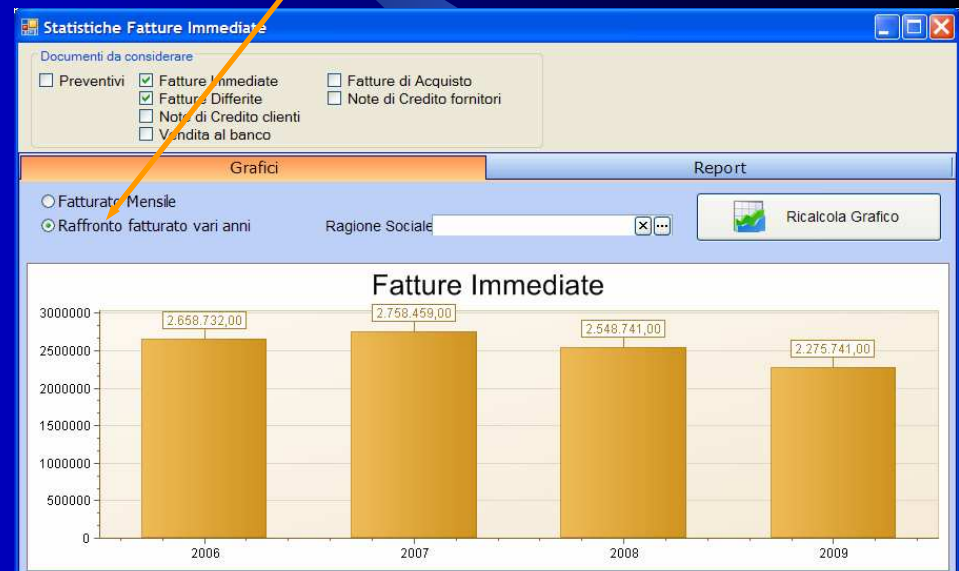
Statistiche Fatture Immediate

Documenti da considerare

Preventivi
Fatture Immediate
Fatture Differite
Note di Credito clienti
Vendita al banco
Fatture di Acquisto
Note di Credito fornitori

Grafici
Report

Fatturato Mensile
Raffronto fatturato vari anni
Ragione Sociale

Ricalcola Grafico

Fatture Immediate

3000000
2500000
2000000
1500000
1000000
500000
0

2.658.732,00
2.758.459,00
2.548.741,00
2.275.741,00

2006
2007
2008
2009